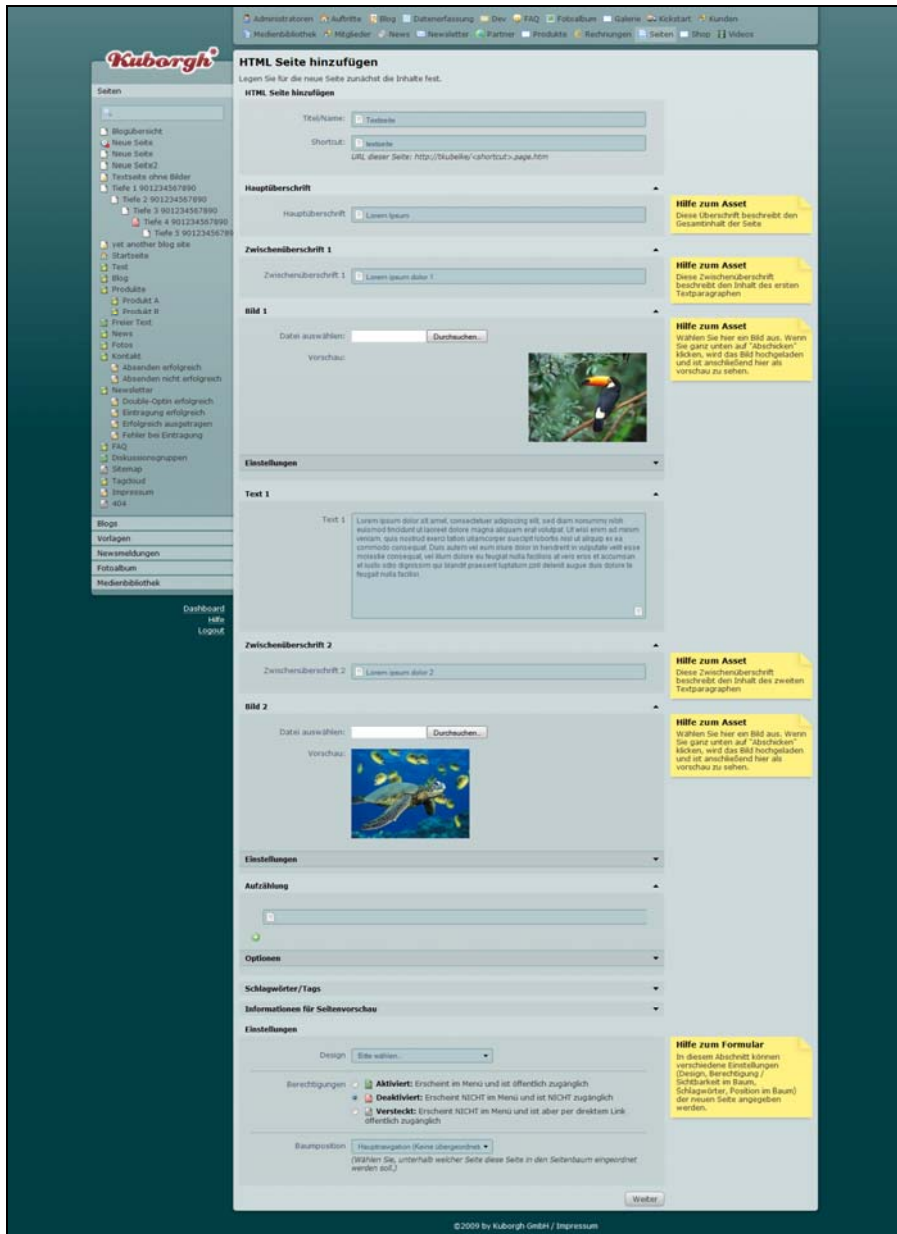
Administratoren Auftritte Blog Datenerfassung Dev FAQ Fotoalbum Galerie Kickstart Kunden
Medienbibliothek Mitglieder News Newsletter Partner Produkte Rechnungen Seiten Shop Videos

Kuborgh

Seiten

Blogübersicht
Neue Seite
Neue Seite
Neue Seite2
Textseite ohne Bilder
Tiefe 1 901234567890
Tiefe 2 901234567890
Tiefe 3 901234567890
Tiefe 4 901234567890
Tiefe 5 90123456789
yet another blog site
Startseite
Test
Blog
Produkte
Produkt A
Produkt B
Freier Text
News
Fotos
Kontakt
Absenden erfolgreich
Absenden nicht erfolgreich
Newsletter
Double-Optin erfolgreich
Eintragung erfolgreich
Erfolgreich ausgetragen
Fehler bei Eintragung
FAQ
Diskussionsgruppen
Sitemap
Tagcloud
Impressum
404

Blogs
Vorlagen
Newsmeldungen
Fotoalbum
Medienbibliothek

Dashboard
Hilfe
Logout

HTML Seite hinzufügen

Legen Sie für die neue Seite zunächst die Inhalte fest.

HTML Seite hinzufügen

Titel/Name: Testseite
Shortcut: testseite
URL dieser Seite: http://tkubelke/<shortcut>.page.htm

Hauptüberschrift

Hauptüberschrift Lorem ipsum

Hilfe zum Asset
Diese Überschrift beschreibt den Gesamtinhalt der Seite

Zwischenüberschrift 1

Zwischenüberschrift 1 Lorem ipsum dolor 1

Hilfe zum Asset
Diese Zwischenüberschrift beschreibt den Inhalt des ersten Textparagraphen

Bild 1

Datei auswählen: Durchsuchen...
Vorschau:

Hilfe zum Asset
Wählen Sie hier ein Bild aus. Wenn Sie ganz unten auf "Abschicken" klicken, wird das Bild hochgeladen und ist anschließend hier als vorschau zu sehen.

Einstellungen

Text 1

Text 1 Lorem ipsum dolor sit amet, consectetuer adipiscing elit, sed diam nonummy nibh euismod tincidunt ut laoreet dolore magna aliquam erat volutpat. Ut wisi enim ad minim veniam, quis nostrud exerci tation ullamcorper suscipit lobortis nisl ut aliquip ex ea commodo consequat. Duis autem vel eum iriure dolor in hendrerit in vulputate velit esse molestie consequat, vel illum dolore eu feugiat nulla facilisis at vero eros et accumsan et iusto odio dignissim qui blandit praesent luptatum zzril delenit augue duis dolore te feugait nulla facilisi.

Zwischenüberschrift 2

Zwischenüberschrift 2 Lorem ipsum dolor 2

Hilfe zum Asset
Diese Zwischenüberschrift beschreibt den Inhalt des zweiten Textparagraphen

Bild 2

Datei auswählen: Durchsuchen...
Vorschau:

Hilfe zum Asset
Wählen Sie hier ein Bild aus. Wenn Sie ganz unten auf "Abschicken" klicken, wird das Bild hochgeladen und ist anschließend hier als vorschau zu sehen.

Einstellungen

Aufzählung

Optionen

Schlagwörter/Tags

Informationen für Seitenvorschau

Einstellungen

Design Bitte wählen...

Hilfe zum Formular
In diesem Abschnitt können verschiedene Einstellungen (Design, Berechtigung / Sichtbarkeit im Baum, Schlagwörter, Position im Baum) der neuen Seite angegeben werden.

Berechtigungen
Aktiviert: Erscheint im Menü und ist öffentlich zugänglich
Deaktiviert: Erscheint NICHT im Menü und ist NICHT zugänglich
Versteckt: Erscheint NICHT im Menü und ist aber per direktem Link öffentlich zugänglich

Baumposition Hauptnavigation (Keine übergeordnet)
(Wählen Sie, unterhalb welcher Seite diese Seite in den Seitenbaum eingeordnet werden soll.)

Weiter

©2009 by Kuborgh GmbH / Impressum